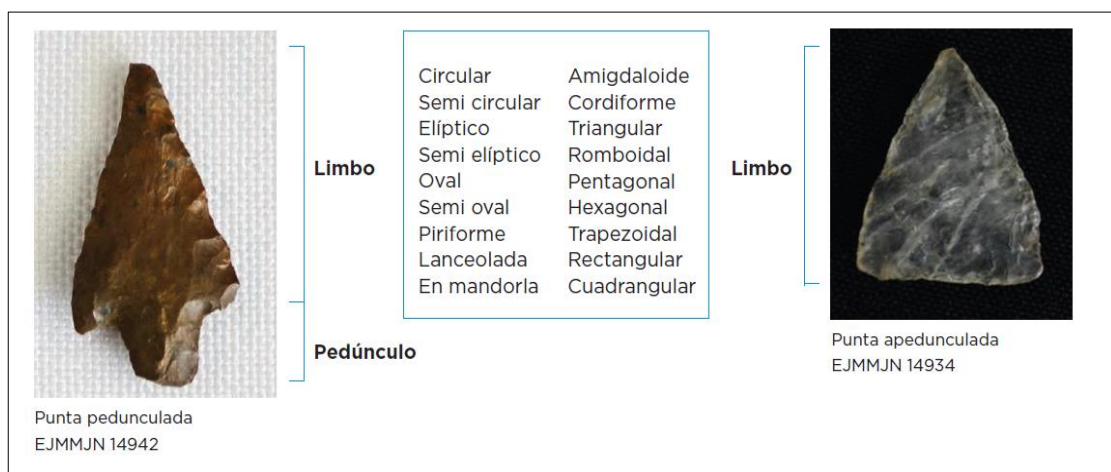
Limbo

Pedúnculo

Punta pedunculada
EJMMJN 14942

Circular
Semi circular
Elíptico
Semi elíptico
Oval
Semi oval
Piriforme
Lanceolada
En mandorla

Amigdaloide
Cordiforme
Triangular
Romboidal
Pentagonal
Hexagonal
Trapezoidal
Rectangular
Cuadrangular

Limbo

Punta apedunculada
EJMMJN 14934